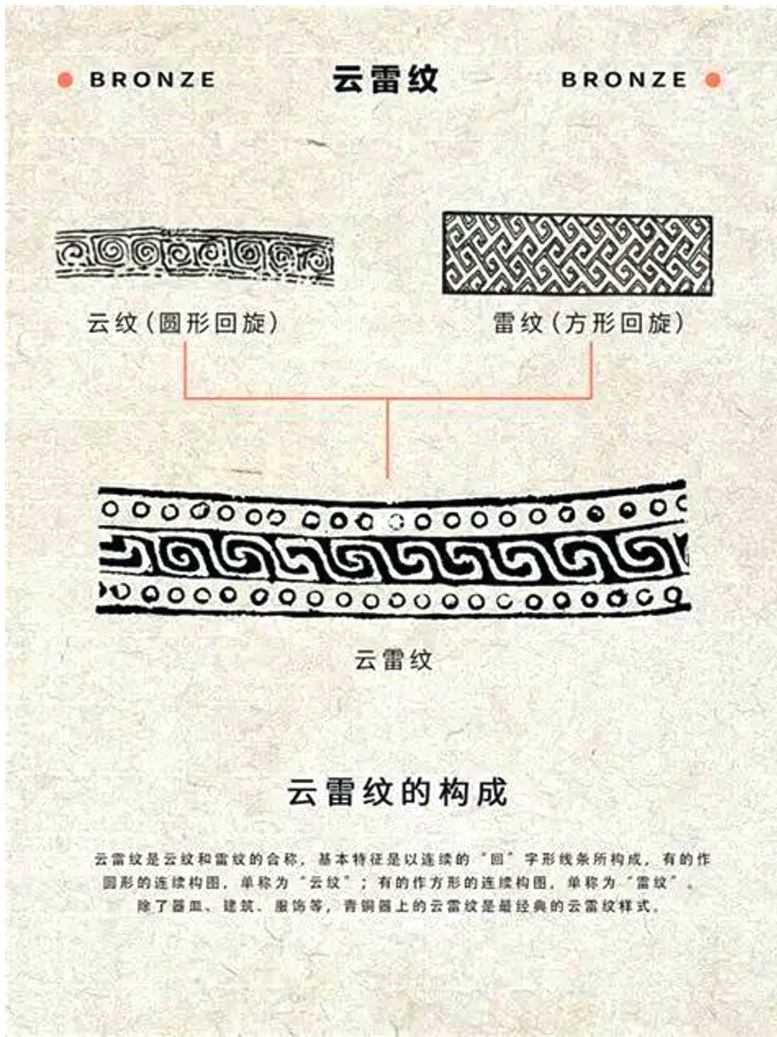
BRONZE 云雷纹 BRONZE

云纹（圆形回旋）

雷纹（方形回旋）

云雷纹

云雷纹的构成

云雷纹是云纹和雷纹的合称，基本特征是以连续的"回"字形线条所构成，有的作圆形的连续构图，单称为"云纹"；有的作方形的连续构图，单称为"雷纹"。除了器皿、建筑、服饰等，青铜器上的云雷纹是最经典的云雷纹样式。